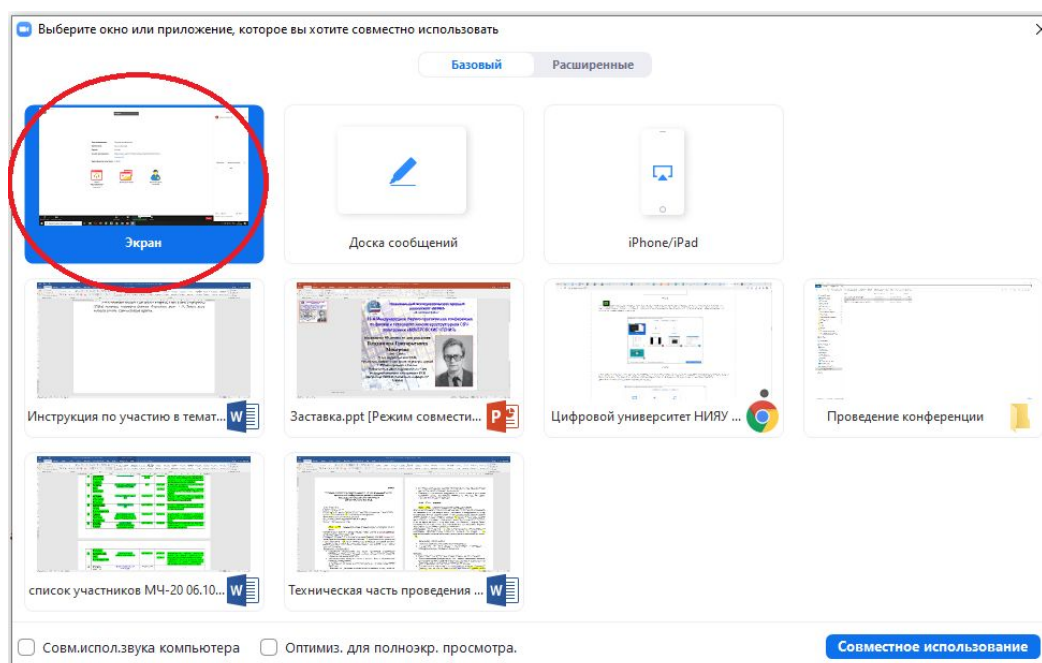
Выберите окно или приложение, которое вы хотите совместно использовать

Базовый | Расширенные

Экран

Доска сообщений

iPhone/iPad

Инструкция по участию в темат...

Заставка.ppt [Режим совмести...

Цифровой университет НИЯУ ...

Проведение конференции

список участников МЧ-20 06.10...

Техническая часть проведения ...

Совм.испол.звука компьютера

Оптимиз. для полноэкр. просмотра.

Совместное использование